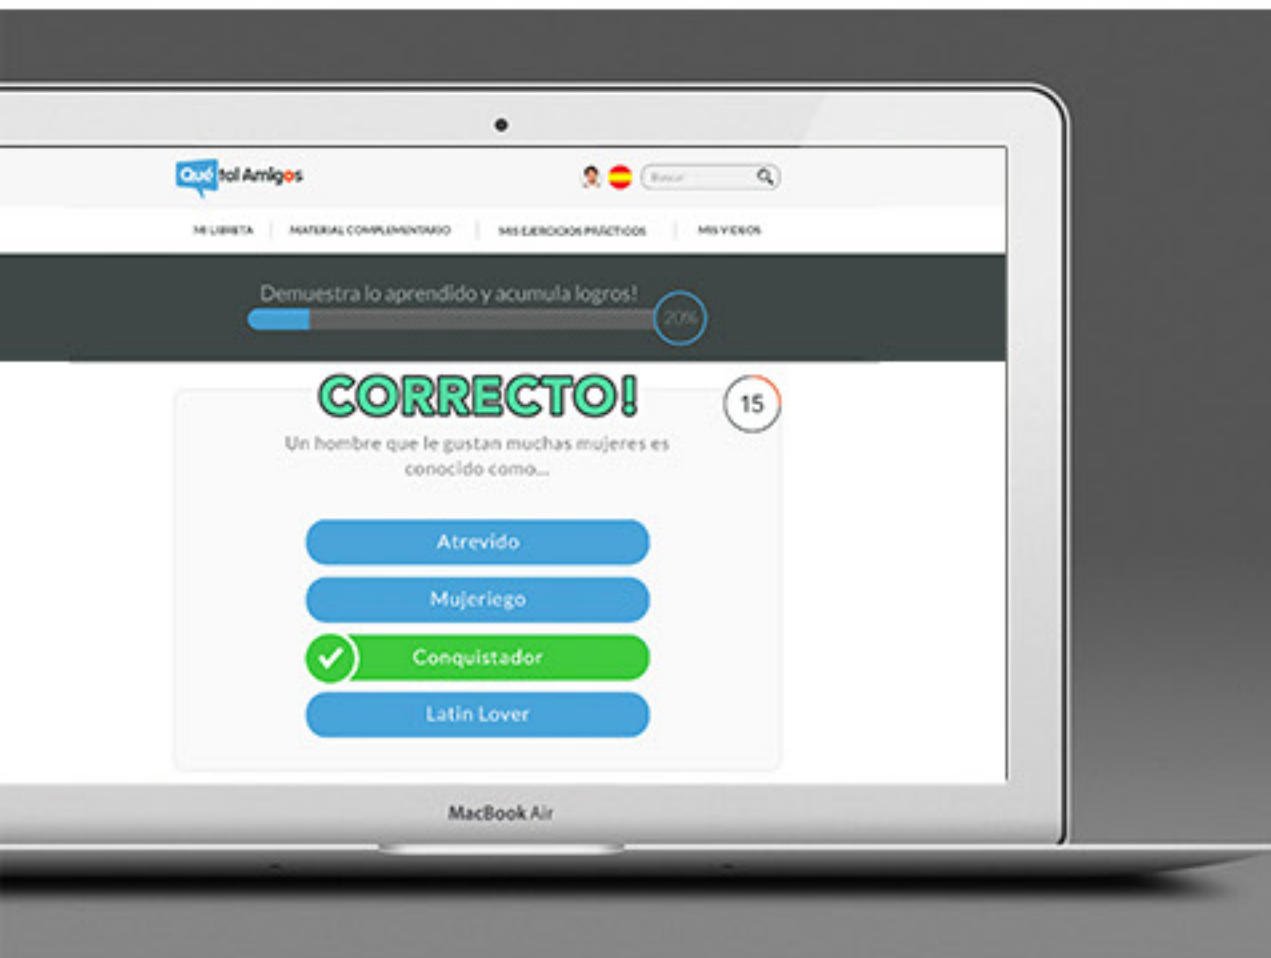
Qué tal Amigos

Buscar

MI LIBRETA | MATERIAL COMPLEMENTARIO | MIS EJERCICIOS PRÁCTICOS | MIS VIDEOS

Demuestra lo aprendido y acumula logros!

20%

CORRECTO!

15

Un hombre que le gustan muchas mujeres es conocido como...

Atrevido

Mujeriego

Conquistador

Latin Lover

MacBook Air